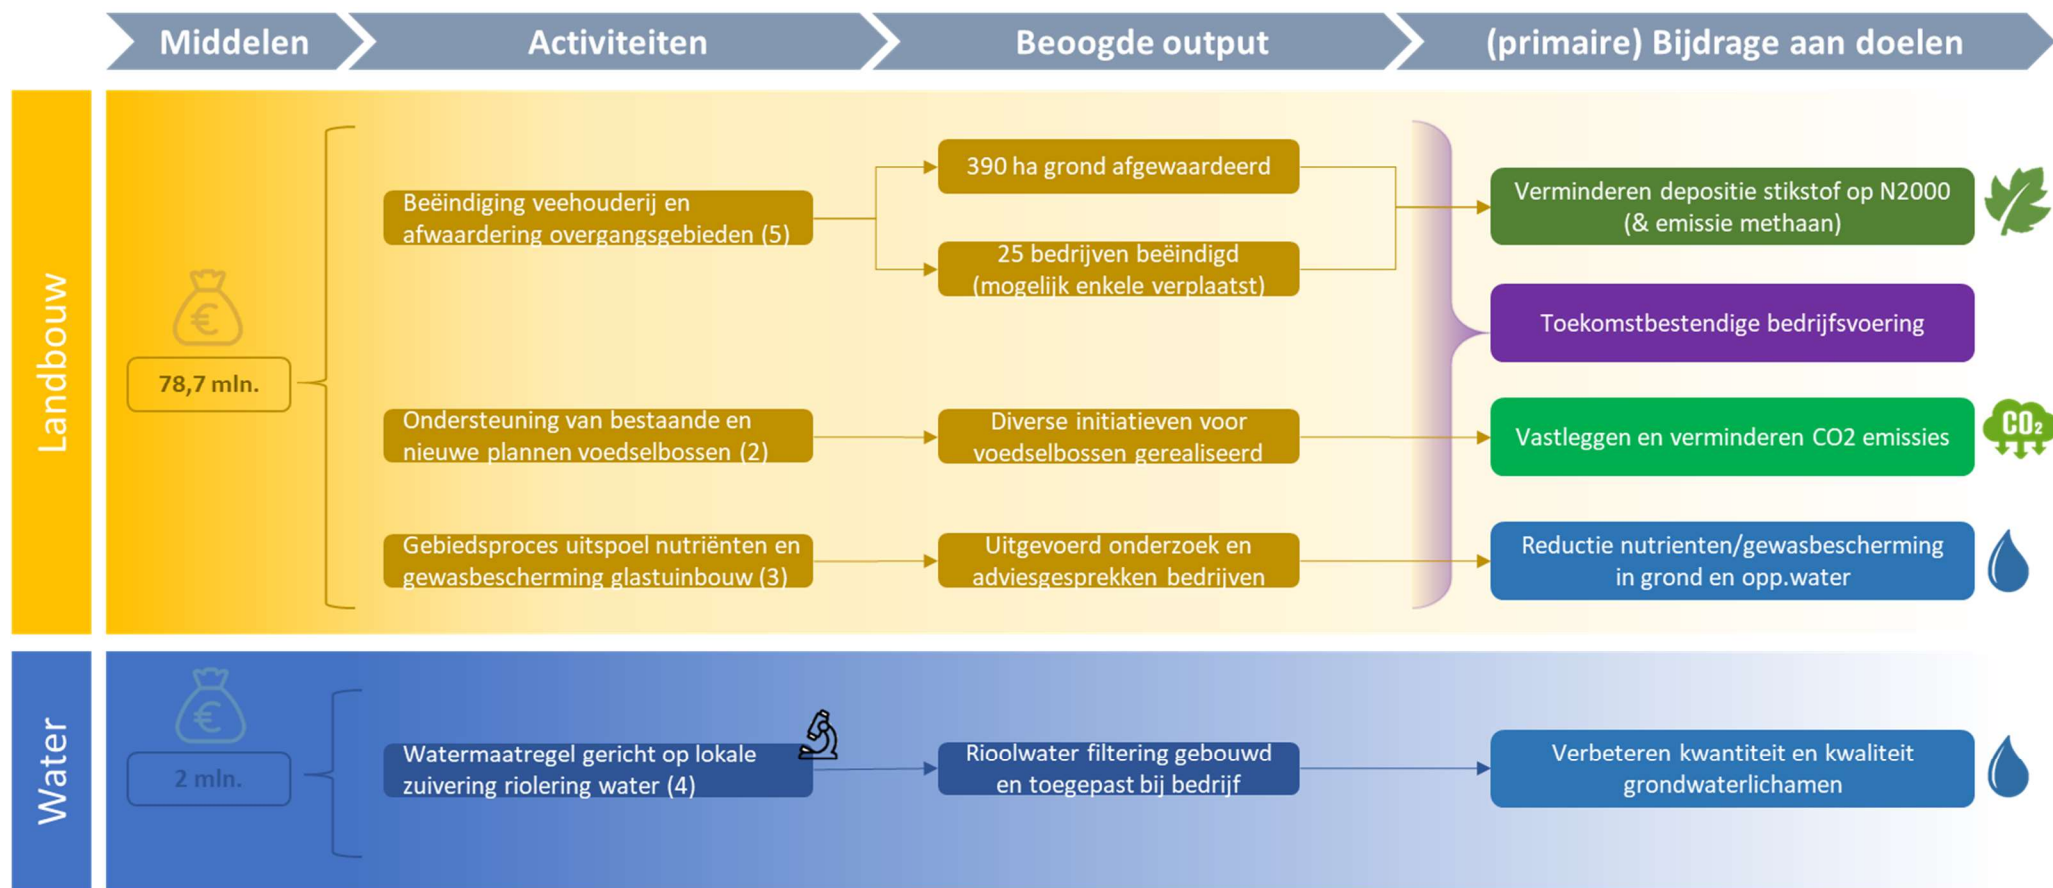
Middelen

Activiteiten

Beoogde output

(primaire) Bijdrage aan doelen

Landbouw

€

78,7 mln.

Beëindiging veehouderij en afwaardering overgangsgebieden (5)

390 ha grond afgewaardeerd

25 bedrijven beëindigd (mogelijk enkele verplaatst)

Verminderen depositie stikstof op N2000 (& emissie methaan)

Toekomstbestendige bedrijfsvoering

Ondersteuning van bestaande en nieuwe plannen voedselbossen (2)

Diverse initiatieven voor voedselbossen gerealiseerd

Vastleggen en verminderen CO2 emissies

$CO_2$

Gebiedsproces uitspoel nutriënten en gewasbescherming glastuinbouw (3)

Uitgevoerd onderzoek en adviesgesprekken bedrijven

Reductie nutrienten/gewasbescherming in grond en opp.water

Water

€

2 mln.

Watermaatregel gericht op lokale zuivering riolering water (4)

Rioolwater filtering gebouwd en toegepast bij bedrijf

Verbeteren kwantiteit en kwaliteit grondwaterlichamen